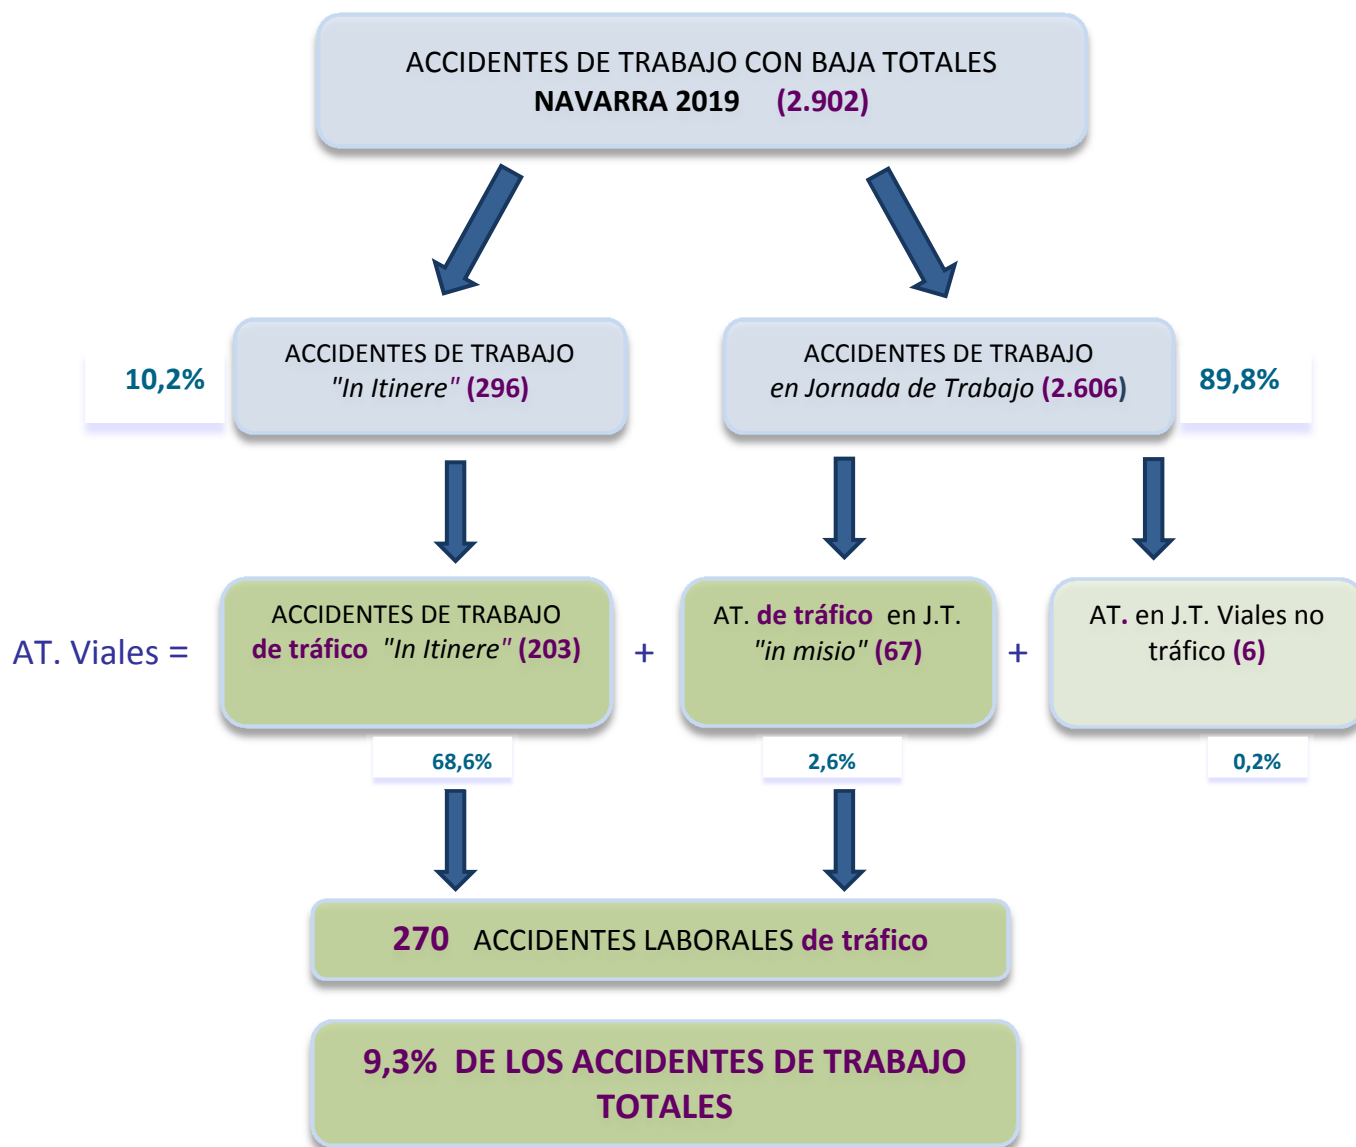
ACCIDENTES DE TRABAJO CON BAJA TOTALES
NAVARRA 2019 (2.902)

10,2%

ACCIDENTES DE TRABAJO
"In Itinere" (296)

ACCIDENTES DE TRABAJO
en Jornada de Trabajo (2.606)

89,8%

AT. Viales =

ACCIDENTES DE TRABAJO
de tráfico "In Itinere" (203)

+

AT. de tráfico en J.T.
"in misio" (67)

+

AT. en J.T. Viales no tráfico (6)

68,6%

2,6%

0,2%

270 ACCIDENTES LABORALES de tráfico

9,3% DE LOS ACCIDENTES DE TRABAJO TOTALES